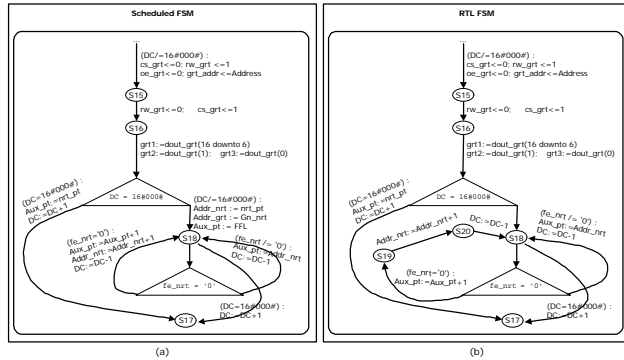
Scheduled FSM

...

(DC/=16#000#) :
cs_grt<=0; rw_grt <=1
oe_grt<=0; grt_addr<=Address

S15

rw_grt<=0;   cs_grt<=1

S16

grt1:=dout_grt(16 downto 6)
grt2:=dout_grt(1);   grt3:=dout_grt(0)

(DC=16#000#) :
Aux_pt:=nrt_pt
DC:=DC+1

DC = 16#000#

(DC/=16#000#) :
Addr_nrt := nrt_pt
Addr_grt := Gn_nrt
Aux_pt := FFL

(fe_nrt='0') :
Aux_pt:=Aux_pt+1
Addr_nrt:=Addr_nrt+1
DC:=DC-1

S18

(fe_nrt /= '0') :
Aux_pt:=Addr_nrt
DC:=DC-1

fe_nrt = '0'

(DC=16#000#) :
DC:=DC+1

S17

(a)

RTL FSM

...

(DC/=16#000#) :
cs_grt<=0; rw_grt <=1
oe_grt<=0; grt_addr<=Address

S15

rw_grt<=0;   cs_grt<=1

S16

grt1:=dout_grt(16 downto 6)
grt2:=dout_grt(1);   grt3:=dout_grt(0)

(DC=16#000#) :
Aux_pt:=nrt_pt
DC:=DC+1

DC = 16#000#

Addr_nrt:=Addr_nrt+1

DC:=DC-1

(fe_nrt /= '0') :
Aux_pt:=Addr_nrt
DC:=DC-1

S20

S8

S19

(fe_nrt='0') :
Aux_pt:=Aux_pt+1

fe_nrt = '0'

(DC=16#000#) :
DC:=DC+1

S17

(b)